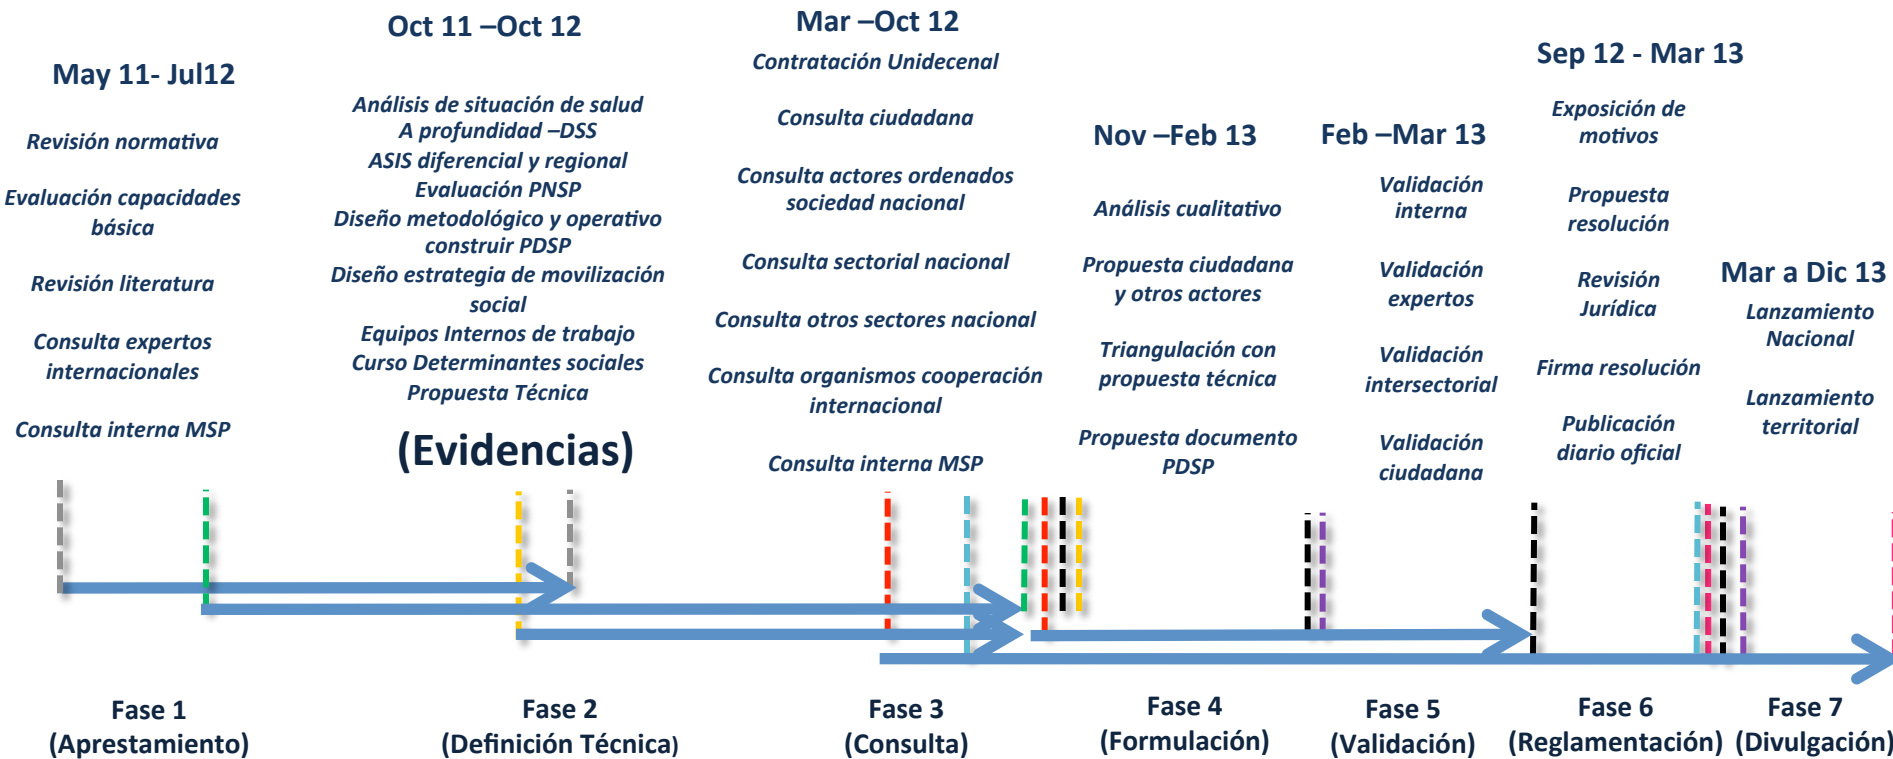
May 11- Jul12

Revisión normativa

Evaluación capacidades básica

Revisión literatura

Consulta expertos internacionales

Consulta interna MSP

Oct 11 –Oct 12

Análisis de situación de salud A profundidad –DSS
ASIS diferencial y regional
Evaluación PNSP
Diseño metodológico y operativo construir PDSP
Diseño estrategia de movilización social
Equipos Internos de trabajo
Curso Determinantes sociales
Propuesta Técnica

(Evidencias)

Mar –Oct 12

Contratación Unidecenal

Consulta ciudadana

Consulta actores ordenados sociedad nacional

Consulta sectorial nacional

Consulta otros sectores nacional

Consulta organismos cooperación internacional

Consulta interna MSP

Nov –Feb 13

Análisis cualitativo

Propuesta ciudadana y otros actores

Triangulación con propuesta técnica

Propuesta documento PDSP

Feb –Mar 13

Validación interna

Validación expertos

Validación intersectorial

Validación ciudadana

Sep 12 - Mar 13

Exposición de motivos

Propuesta resolución

Revisión Jurídica

Firma resolución

Publicación diario oficial

Mar a Dic 13

Lanzamiento Nacional

Lanzamiento territorial

Fase 1 (Apestamiento)

Fase 2 (Definición Técnica)

Fase 3 (Consulta)

Fase 4 (Formulación)

Fase 5 (Validación)

Fase 6 (Reglamentación)

Fase 7 (Divulgación)